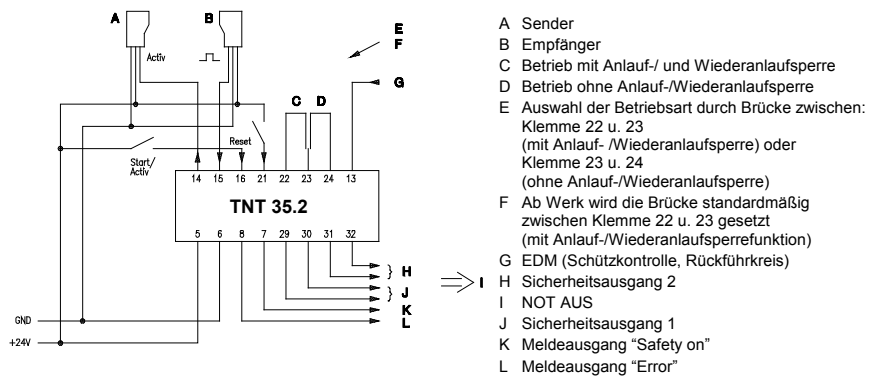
A
B
Activ
E
F
G
C D
Reset
Start/
Activ
14 15 16 21 22 23 24 13
TNT 35.2
5 6 8 7 29 30 31 32
H
J
K
L
I
GND
+24V

A Sender
B Empfänger
C Betrieb mit Anlauf-/ und Wiederanlaufsperre
D Betrieb ohne Anlauf-/Wiederanlaufsperre
E Auswahl der Betriebsart durch Brücke zwischen: Klemme 22 u. 23 (mit Anlauf- /Wiederanlaufsperre) oder Klemme 23 u. 24 (ohne Anlauf-/Wiederanlaufsperre)
F Ab Werk wird die Brücke standardmäßig zwischen Klemme 22 u. 23 gesetzt (mit Anlauf-/Wiederanlaufsperrefunktion)
G EDM (Schützkontrolle, Rückführkreis)
H Sicherheitsausgang 2
I NOT AUS
J Sicherheitsausgang 1
K Meldeausgang “Safety on”
L Meldeausgang “Error”